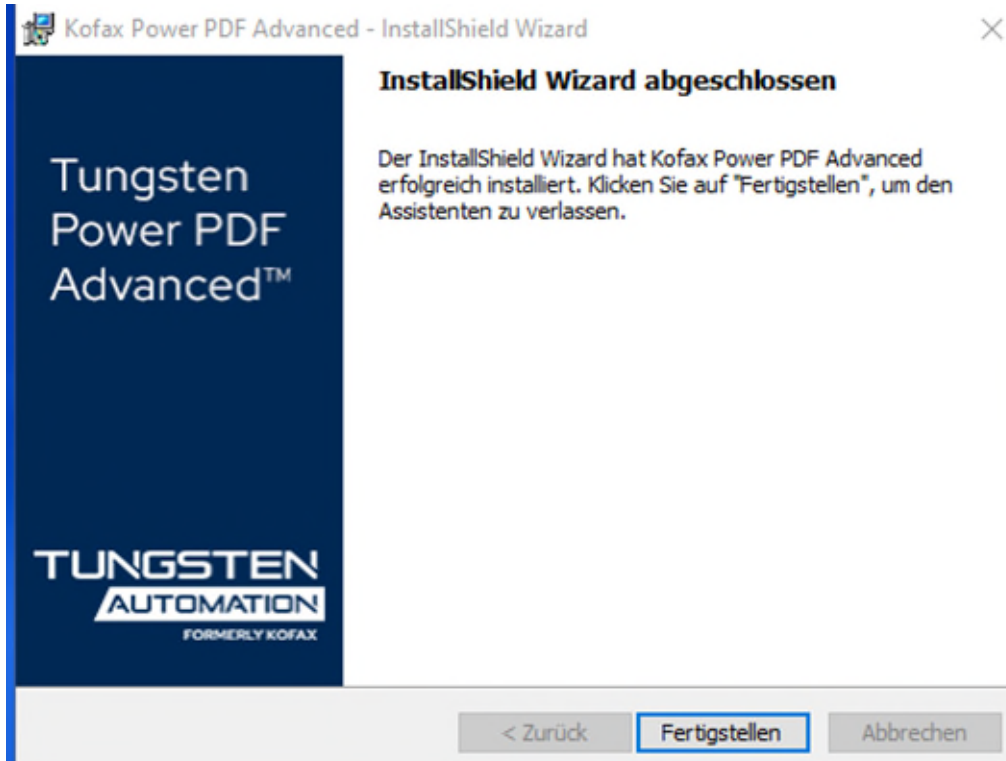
Kofax Power PDF Advanced - InstallShield Wizard

Tungsten Power PDF Advanced™

TUNGSTEN AUTOMATION FORMERLY KOFAX

InstallShield Wizard abgeschlossen

Der InstallShield Wizard hat Kofax Power PDF Advanced erfolgreich installiert. Klicken Sie auf "Fertigstellen", um den Assistenten zu verlassen.

< Zurück Fertigstellen Abbrechen